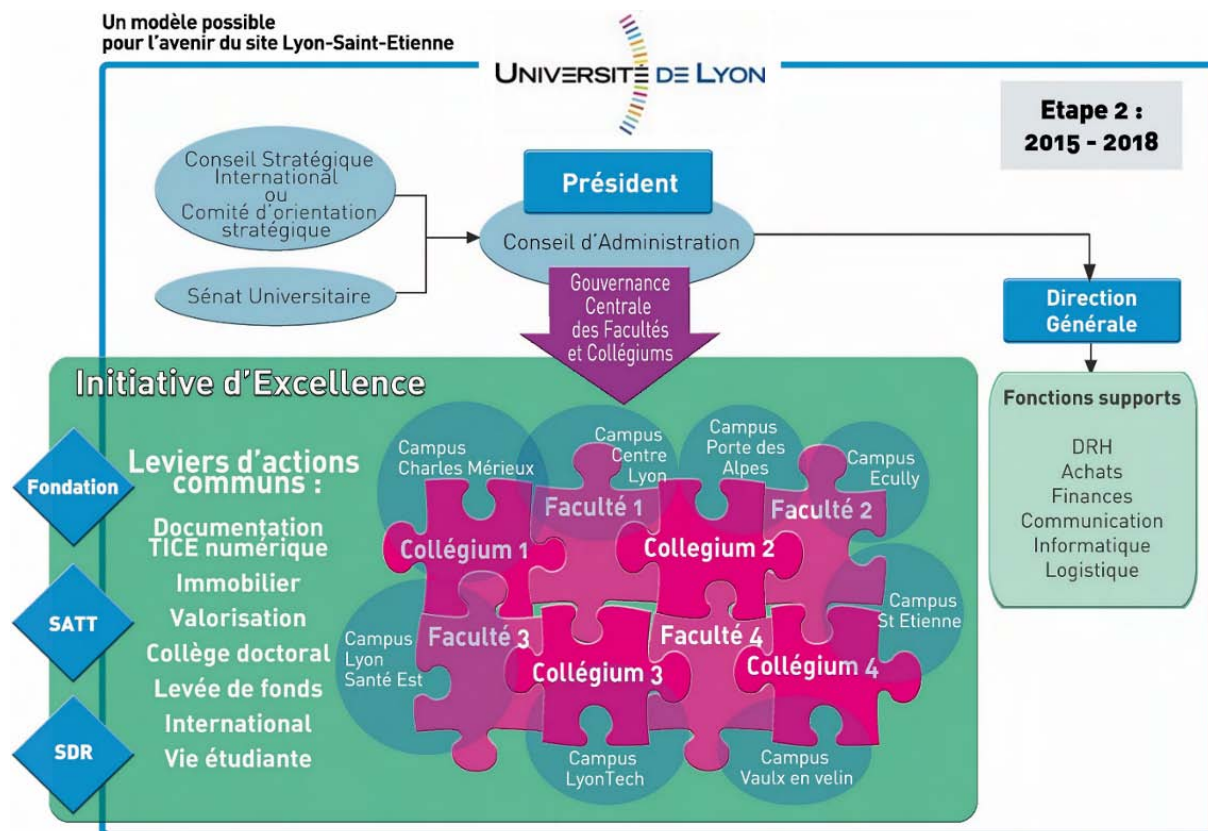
Un modèle possible
pour l'avenir du site Lyon-Saint-Etienne

UNIVERSITÉ DE LYON

Etape 2 :
2015 - 2018

Conseil Stratégique International
ou
Comité d'orientation stratégique

Sénat Universitaire

Président

Conseil d'Administration

Gouvernance Centrale des Facultés et Collégiums

Direction Générale

Fonctions supports

DRH
Achats
Finances
Communication
Informatique
Logistique

Initiative d'Excellence

Fondation

SATT

SDR

Leviers d'actions communs :

Documentation TICE numérique
Immobilier
Valorisation
Collège doctoral
Levée de fonds
International
Vie étudiante

Campus Charles Mérieux
Campus Centre Lyon
Campus Porte des Alpes
Campus Ecully
Faculté 1
Faculté 2
Collégium 1
Collegium 2
Campus St Etienne
Campus Lyon Santé Est
Faculté 3
Faculté 4
Collégium 3
Collégium 4
Campus LyonTech
Campus Vaulx en velin